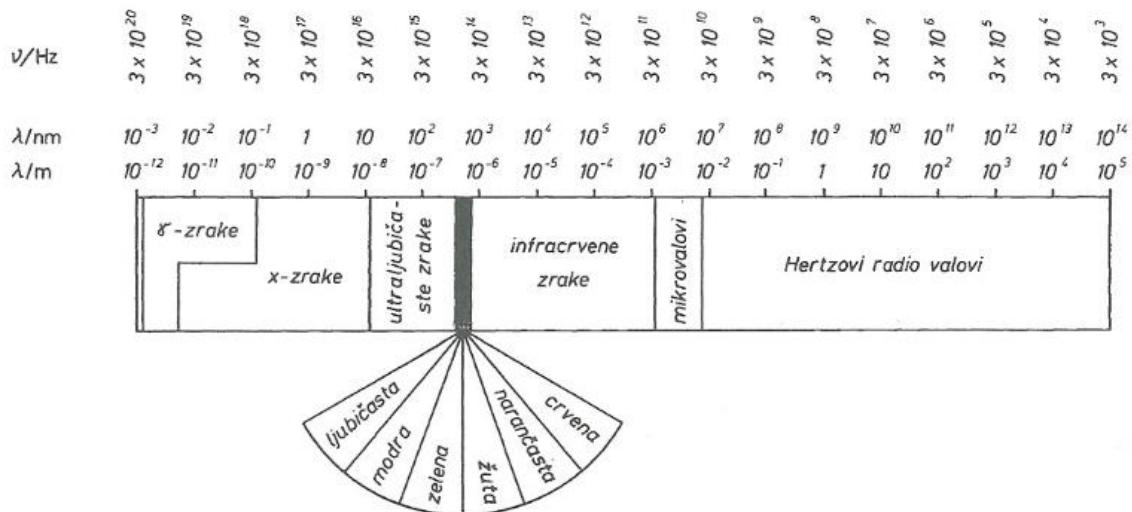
$\nu$/Hz $3 \times 10^{20}$ $3 \times 10^{19}$ $3 \times 10^{18}$ $3 \times 10^{17}$ $3 \times 10^{16}$ $3 \times 10^{15}$ $3 \times 10^{14}$ $3 \times 10^{13}$ $3 \times 10^{12}$ $3 \times 10^{11}$ $3 \times 10^{10}$ $3 \times 10^{9}$ $3 \times 10^{8}$ $3 \times 10^{7}$ $3 \times 10^{6}$ $3 \times 10^{5}$ $3 \times 10^{4}$ $3 \times 10^{3}$

$\lambda$/nm $10^{-3}$ $10^{-2}$ $10^{-1}$ $1$ $10$ $10^{2}$ $10^{3}$ $10^{4}$ $10^{5}$ $10^{6}$ $10^{7}$ $10^{8}$ $10^{9}$ $10^{10}$ $10^{11}$ $10^{12}$ $10^{13}$ $10^{14}$

$\lambda$/m $10^{-12}$ $10^{-11}$ $10^{-10}$ $10^{-9}$ $10^{-8}$ $10^{-7}$ $10^{-6}$ $10^{-5}$ $10^{-4}$ $10^{-3}$ $10^{-2}$ $10^{-1}$ $1$ $10$ $10^{2}$ $10^{3}$ $10^{4}$ $10^{5}$

$\gamma$-zrake

x-zrake

ultraljubičaste zrake

infracrvene zrake

mikrovalovi

Hertzovi radio valovi

ljubičasta

modra

zelena

žuta

narančasta

crvena